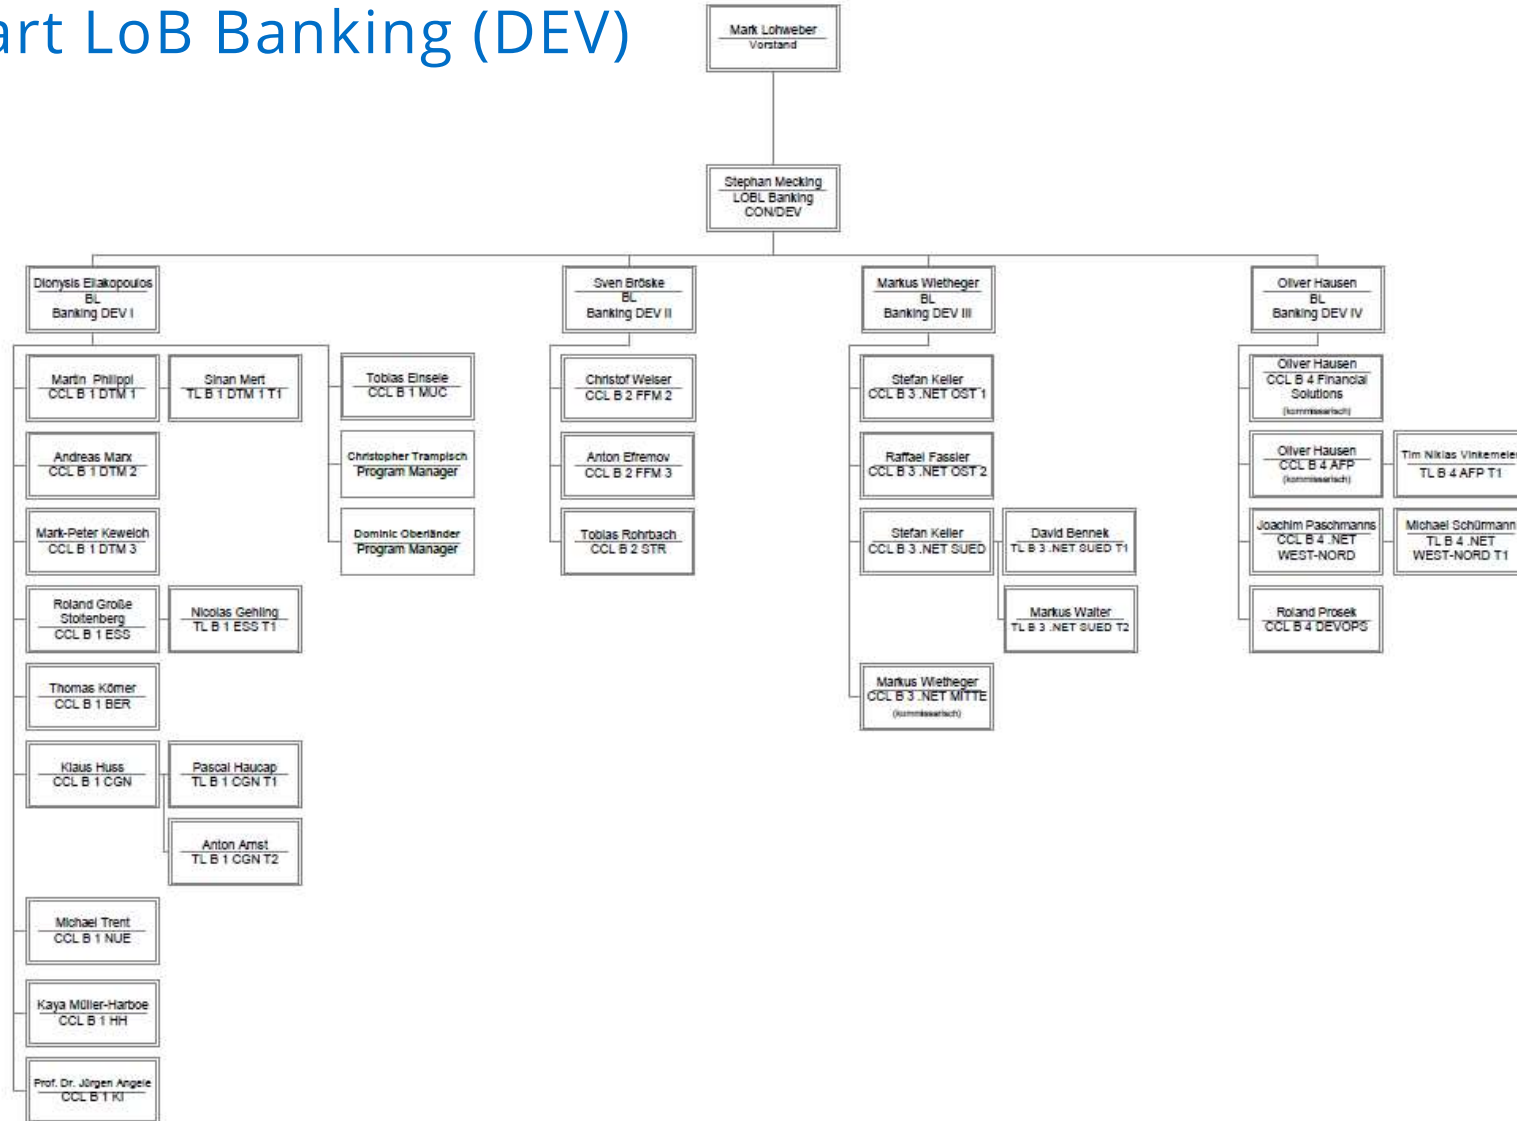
art LoB Banking (DEV)

Mark Lohweber
Vorstand

Stephan Mecking
LOBL Banking
CON/DEV

Dionysis Eliakopoulos
BL
Banking DEV I

Martin Philippi
CCL B 1 DTM 1

Sinan Mert
TL B 1 DTM 1 T1

Andreas Marx
CCL B 1 DTM 2

Mark-Peter Keweloh
CCL B 1 DTM 3

Roland Große Stoltenberg
CCL B 1 ESS

Nicolas Gehling
TL B 1 ESS T1

Thomas Körner
CCL B 1 BER

Klaus Huss
CCL B 1 CGN

Pascal Haucap
TL B 1 CGN T1

Anton Arnst
TL B 1 CGN T2

Michael Trent
CCL B 1 NUE

Kaya Müller-Harboe
CCL B 1 HH

Prof. Dr. Jürgen Angele
CCL B 1 KI

Tobias Einsele
CCL B 1 MUC

Christopher Trampisch
Program Manager

Dominic Oberländer
Program Manager

Sven Bröske
BL
Banking DEV II

Christof Weiser
CCL B 2 FFM 2

Anton Efremov
CCL B 2 FFM 3

Tobias Rohrbach
CCL B 2 STR

Markus Wietheger
BL
Banking DEV III

Stefan Keller
CCL B 3 .NET OST 1

Raffael Fassler
CCL B 3 .NET OST 2

Stefan Keller
CCL B 3 .NET SUED

David Bennek
TL B 3 .NET SUED T1

Markus Walter
TL B 3 .NET SUED T2

Markus Wietheger
CCL B 3 .NET MITTE
(kommissarisch)

Oliver Hausen
BL
Banking DEV IV

Oliver Hausen
CCL B 4 Financial Solutions
(kommissarisch)

Oliver Hausen
CCL B 4 AFP
(kommissarisch)

Tim Niklas Vinkemeier
TL B 4 AFP T1

Joachim Paschmanns
CCL B 4 .NET
WEST-NORD

Michael Schürmann
TL B 4 .NET
WEST-NORD T1

Roland Prosek
CCL B 4 DEVOPS